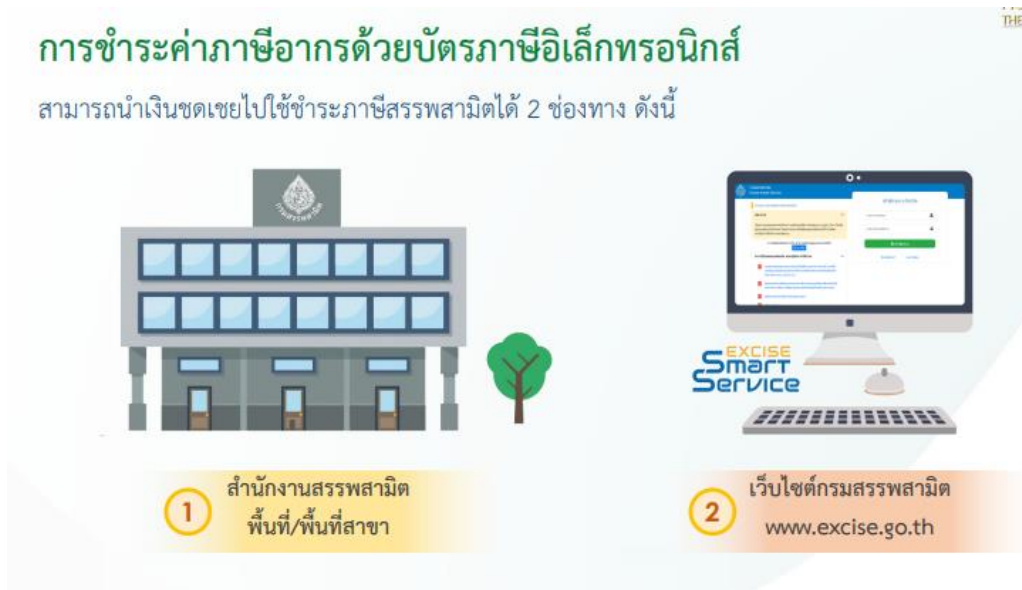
THE

การชำระค่าภาษีอากรด้วยบัตรภาษีอิเล็กทรอนิกส์

สามารถนำเงินชดเชยไปใช้ชำระภาษีสรรพสามิตได้ 2 ช่องทาง ดังนี้

EXCISE Smart Service

1 สำนักงานสรรพสามิต พื้นที่/พื้นที่สาขา

2 เว็บไซต์กรมสรรพสามิต www.excise.go.th